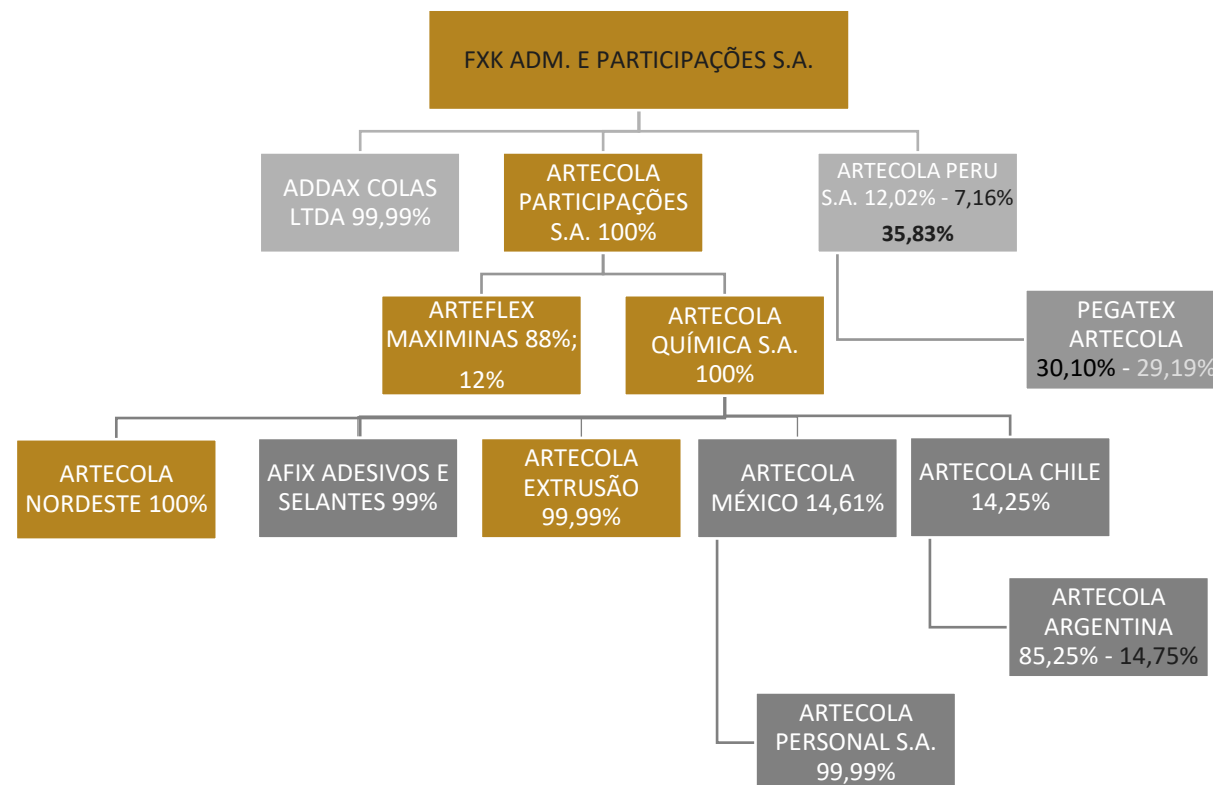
FXK ADM. E PARTICIPAÇÕES S.A.

ADDAX COLAS LTDA 99,99%

ARTECOLA PARTICIPAÇÕES S.A. 100%

ARTECOLA PERU S.A. 12,02% - 7,16%

35,83%

ARTEFLEX MAXIMINAS 88%;

12%

ARTECOLA QUÍMICA S.A. 100%

PEGATEX ARTECOLA 30,10% - 29,19%

ARTECOLA NORDESTE 100%

AFIX ADESIVOS E SELANTES 99%

ARTECOLA EXTRUSÃO 99,99%

ARTECOLA MÉXICO 14,61%

ARTECOLA CHILE 14,25%

ARTECOLA ARGENTINA 85,25% - 14,75%

ARTECOLA PERSONAL S.A. 99,99%